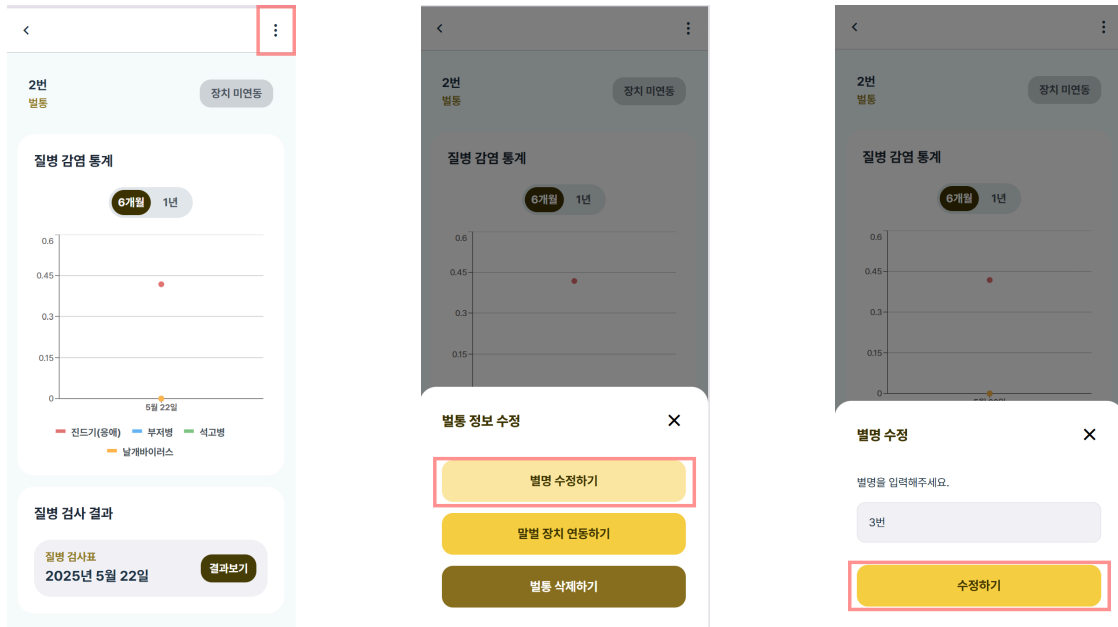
<

2번
벌통

장치 미연동

질병 감염 통계

6개월 1년

0.6
0.45
0.3
0.15
0

5월 22일

진드기(응애) 부저병 석고병 날개바이러스

질병 검사 결과

질병 검사표
2025년 5월 22일

결과보기

<

2번
벌통

장치 미연동

질병 감염 통계

6개월 1년

0.6
0.45
0.3
0.15

벌통 정보 수정

별명 수정하기

말벌 장치 연동하기

벌통 삭제하기

<

2번
벌통

장치 미연동

질병 감염 통계

6개월 1년

0.6
0.45
0.3
0.15
0

별명 수정

별명을 입력해주세요.

3번

수정하기